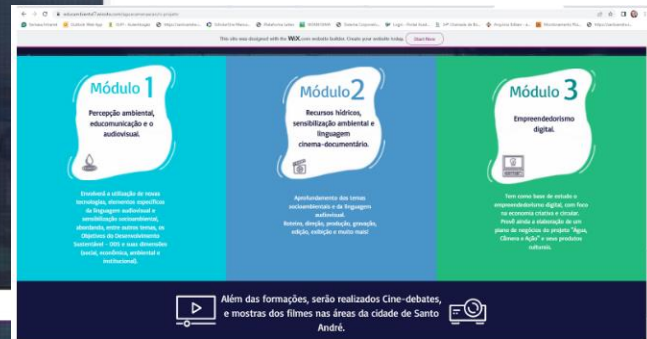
This site was designed with the WiX.com website builder. Create your website today. Start Now

Módulo 1

Percepção ambiental, educomunicação e o audiovisual.

Envolverá a utilização de novas tecnologias, elementos específicos da linguagem audiovisual e sensibilização socioambiental, abordando, entre outros temas, os Objetivos do Desenvolvimento Sustentável - ODS e suas dimensões (social, econômica, ambiental e institucional).

Módulo 2

Recursos hídricos, sensibilização ambiental e linguagem cinema-documentário.

Aprofundamento dos temas socioambientais e da linguagem audiovisual. Roteiro, direção, produção, gravação, edição, exibição e muito mais!

Módulo 3

Empreendedorismo digital.

Tem como base de estudo o empreendedorismo digital, com foco na economia criativa e circular. Prevê ainda a elaboração de um plano de negócios do projeto "Água, Clima e Ação" e seus produtos culturais.

Além das formações, serão realizados Cine-debates, e mostras dos filmes nas áreas da cidade de Santo André.